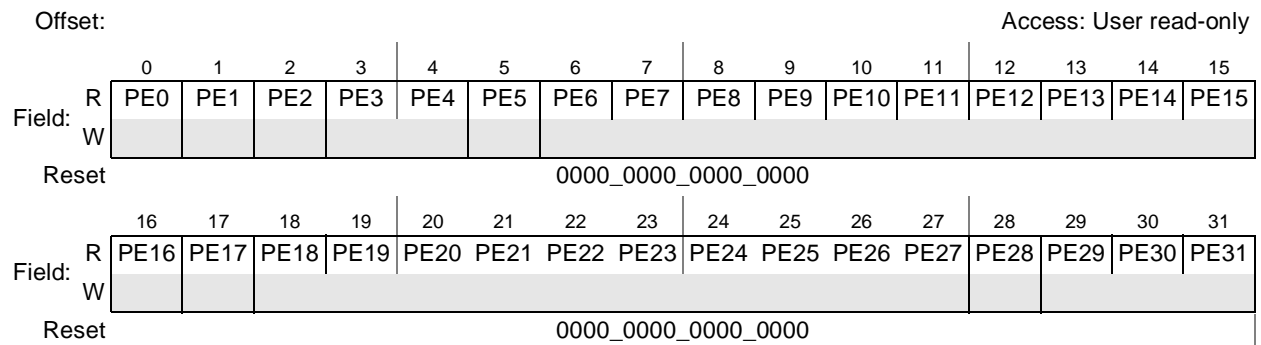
Offset: Access: User read-only

| | | 0 | 1 | 2 | 3 | 4 | 5 | 6 | 7 | 8 | 9 | 10 | 11 | 12 | 13 | 14 | 15 |
|---|---|---|---|---|---|---|---|---|---|---|---|---|---|---|---|---|---|
| Field: | R | PE0 | PE1 | PE2 | PE3 | PE4 | PE5 | PE6 | PE7 | PE8 | PE9 | PE10 | PE11 | PE12 | PE13 | PE14 | PE15 |
| | W | | | | | | | | | | | | | | | | |
| Reset | | 0000_0000_0000_0000 | | | | | | | | | | | | | | | |

| | | 16 | 17 | 18 | 19 | 20 | 21 | 22 | 23 | 24 | 25 | 26 | 27 | 28 | 29 | 30 | 31 |
|---|---|---|---|---|---|---|---|---|---|---|---|---|---|---|---|---|---|
| Field: | R | PE16 | PE17 | PE18 | PE19 | PE20 | PE21 | PE22 | PE23 | PE24 | PE25 | PE26 | PE27 | PE28 | PE29 | PE30 | PE31 |
| | W | | | | | | | | | | | | | | | | |
| Reset | | 0000_0000_0000_0000 | | | | | | | | | | | | | | | |